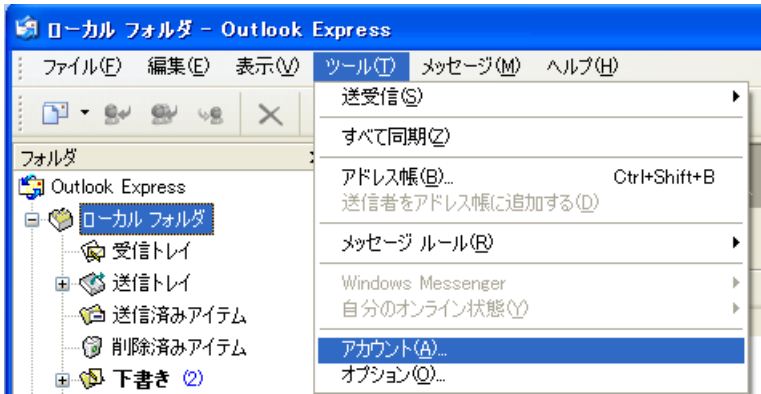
ローカル フォルダ - Outlook Express

ファイル(F) 編集(E) 表示(V) ツール(T) メッセージ(M) ヘルプ(H)

フォルダ

Outlook Express
ローカル フォルダ
受信トレイ
送信トレイ
送信済みアイテム
削除済みアイテム
下書き (2)

送受信(S)
すべて同期(Z)
アドレス帳(B)... Ctrl+Shift+B
送信者をアドレス帳に追加する(D)
メッセージ ルール(R)
Windows Messenger
自分のオンライン状態(Y)
アカウント(A)...
オプション(O)...